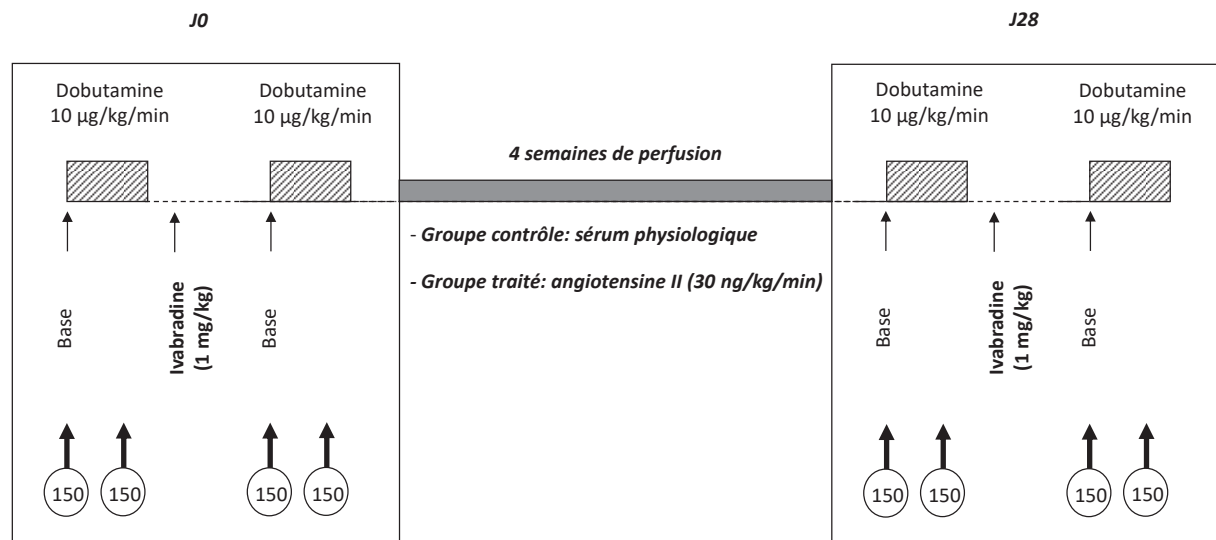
J0

J28

Dobutamine
10 µg/kg/min

Dobutamine
10 µg/kg/min

4 semaines de perfusion

Dobutamine
10 µg/kg/min

Dobutamine
10 µg/kg/min

- Groupe contrôle: sérum physiologique

- Groupe traité: angiotensine II (30 ng/kg/min)

Base

Ivabradine (1 mg/kg)

Base

Base

Ivabradine (1 mg/kg)

Base

150 150 150 150

150 150 150 150